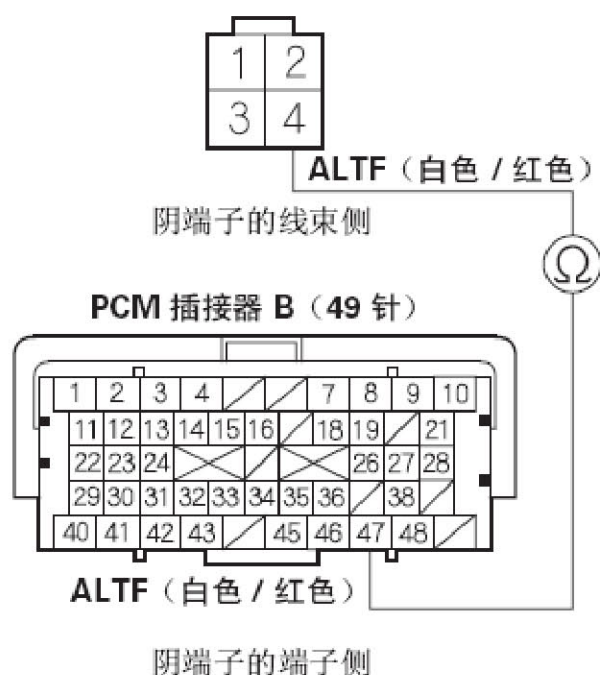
1 2
3 4

ALTF（白色 / 红色）

阴端子的线束侧

$\Omega$

PCM 插接器 B（49 针）

| 1 | 2 | 3 | 4 | | | 7 | 8 | 9 | 10 |
|---|---|---|---|---|---|---|---|---|---|
| 11 | 12 | 13 | 14 | 15 | 16 | | 18 | 19 | | 21 |
| 22 | 23 | 24 | | | | | 26 | 27 | 28 |
| 29 | 30 | 31 | 32 | 33 | 34 | 35 | 36 | | 38 | |
| 40 | 41 | 42 | 43 | | 45 | 46 | 47 | 48 | |

ALTF（白色 / 红色）

阴端子的端子侧